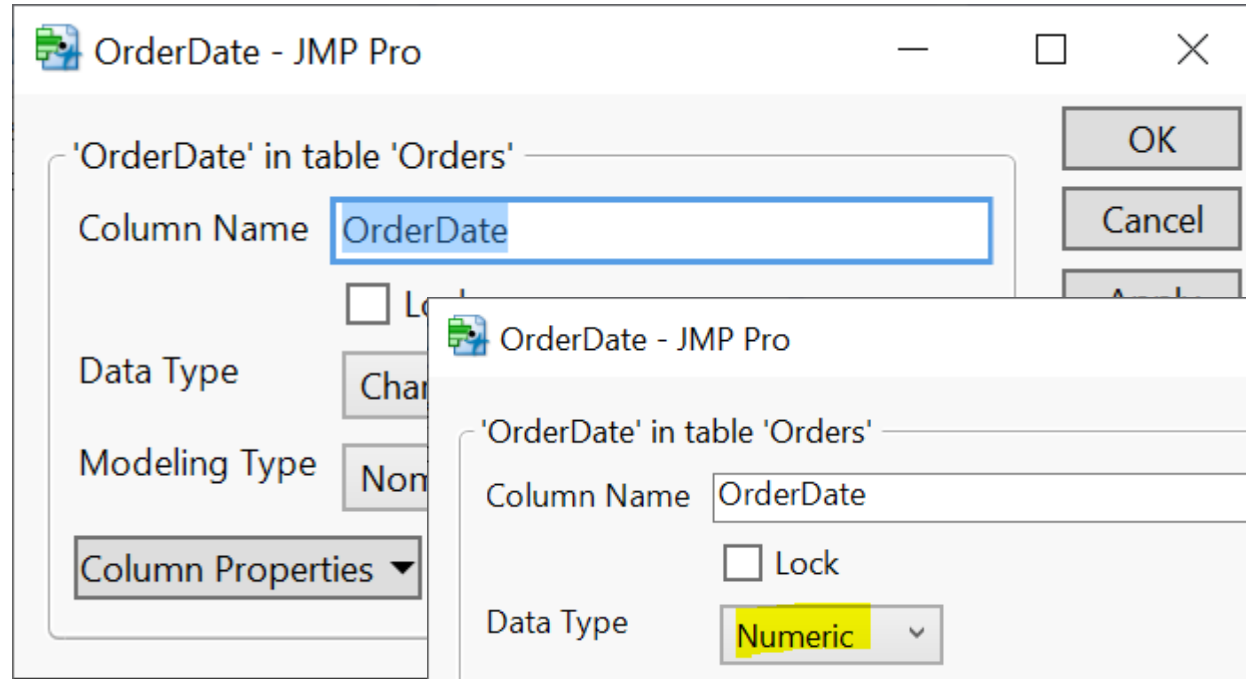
OrderDate - JMP Pro

'OrderDate' in table 'Orders'

Column Name OrderDate

Lo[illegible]

Data Type Char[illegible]

Modeling Type Nom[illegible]

Column Properties

OK

Cancel

App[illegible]

OrderDate - JMP Pro

'OrderDate' in table 'Orders'

Column Name OrderDate

Lock

Data Type Numeric